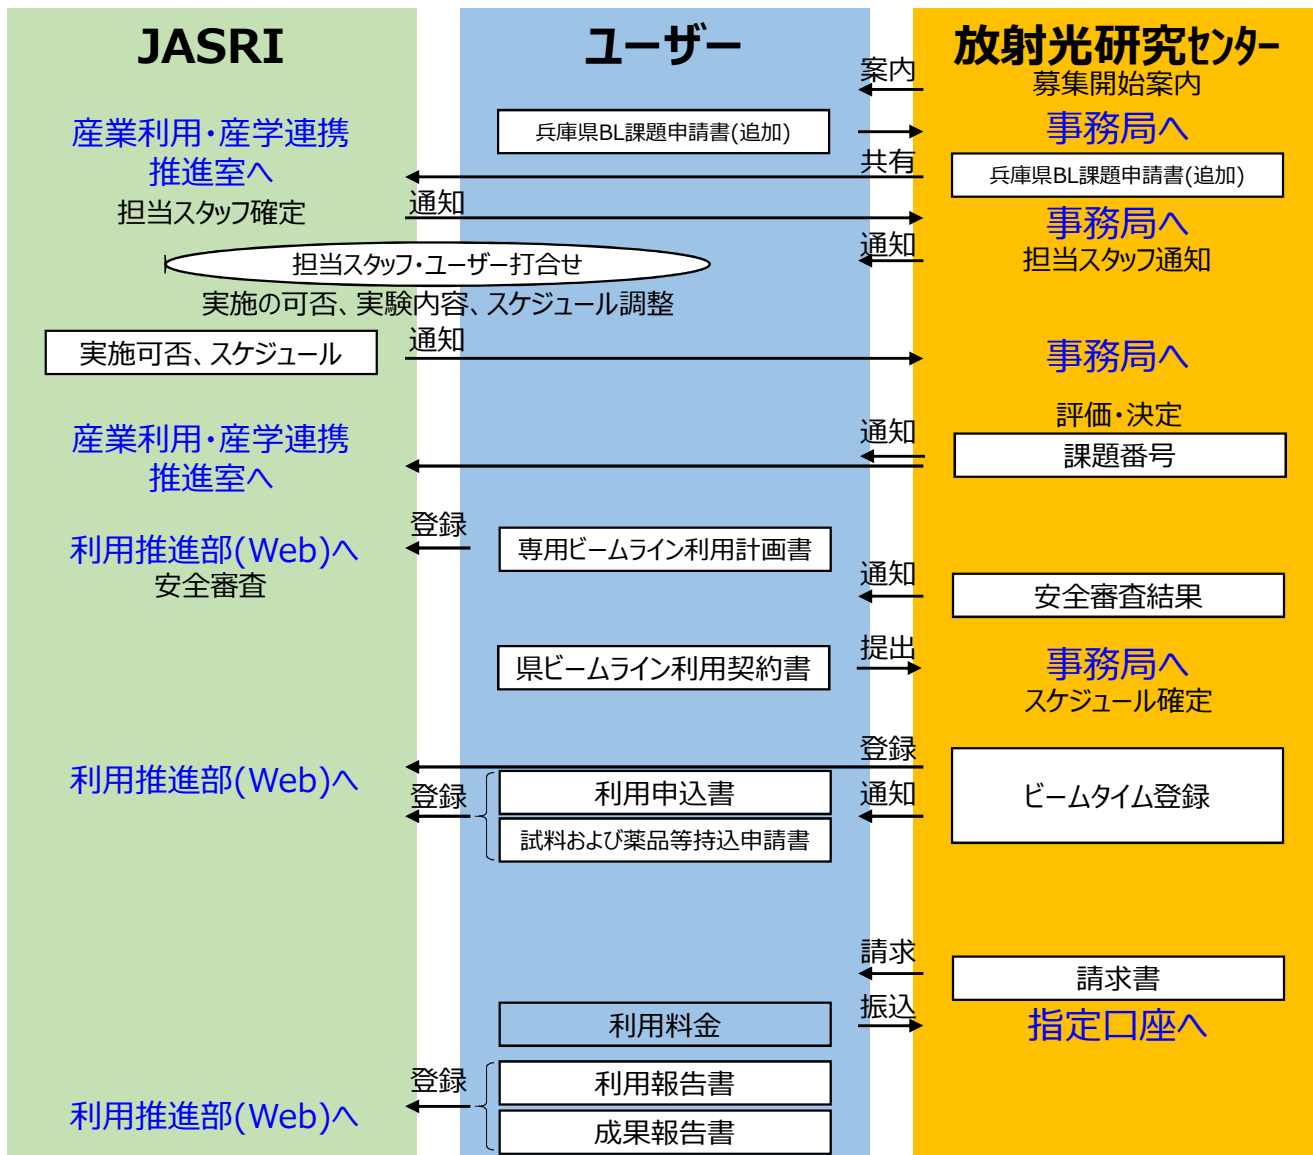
JASRI

ユーザー

放射光研究センター

案内

募集開始案内

兵庫県BL課題申請書(追加)

事務局へ

産業利用・産学連携推進室へ

共有

兵庫県BL課題申請書(追加)

担当スタッフ確定

通知

事務局へ

通知

担当スタッフ通知

担当スタッフ・ユーザー打合せ

実施の可否、実験内容、スケジュール調整

実施可否、スケジュール

通知

事務局へ

評価・決定

産業利用・産学連携推進室へ

通知

課題番号

登録

利用推進部(Web)へ

専用ビームライン利用計画書

安全審査

通知

安全審査結果

県ビームライン利用契約書

提出

事務局へ

スケジュール確定

登録

利用推進部(Web)へ

登録

利用申込書

通知

ビームタイム登録

試料および薬品等持込申請書

請求

請求書

利用料金

振込

指定口座へ

登録

利用報告書

利用推進部(Web)へ

成果報告書